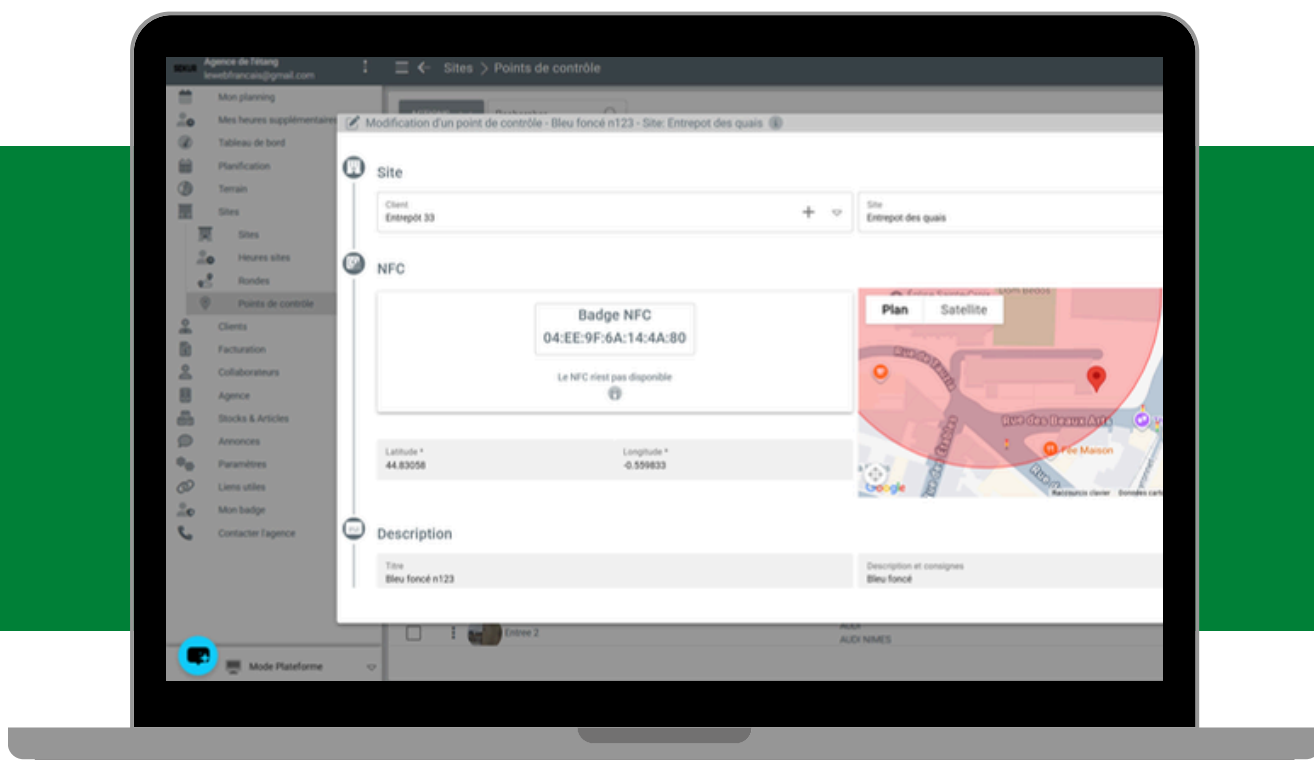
Agence de l'étang
lewebfrancais@gmail.com

Sites > Points de contrôle

Mon planning
Mes heures supplémentaires
Tableau de bord
Planification
Terrain
Sites
Sites
Heures sites
Rondes
Points de contrôle
Clients
Facturation
Collaborateurs
Agence
Stocks & Articles
Annonces
Paramètres
Liens utiles
Mon badge
Contacter l'agence

Mode Plateforme

Modification d'un point de contrôle - Bleu foncé n123 - Site: Entrepot des quais

Site

Client
Entrepôt 33

Site
Entrepot des quais

NFC

Badge NFC
04:EE:9F:6A:14:4A:80

Le NFC n'est pas disponible

Plan
Satellite

Rue des Beaux Arts
Fée Maison
Google
Raccourcis clavier
Données carto

Latitude *
44.83058

Longitude *
-0.559833

Description

Titre
Bleu foncé n123

Description et consignes
Bleu foncé

Entree 2
AUDI NIMES